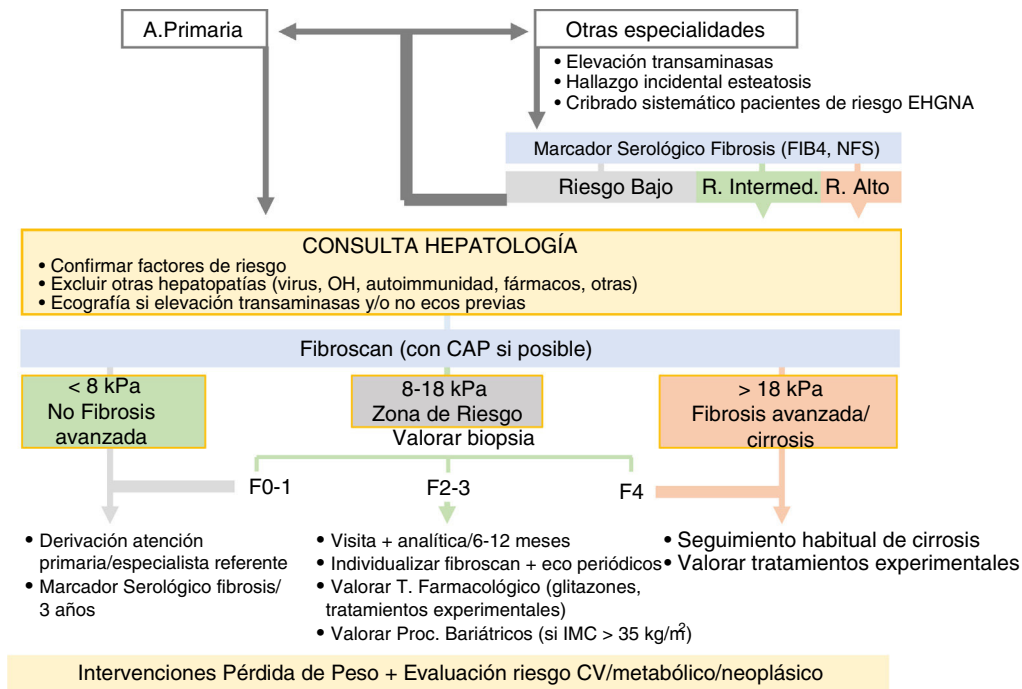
A.Primaria

Otras especialidades

• Elevación transaminasas
• Hallazgo incidental esteatosis
• Cribrado sistemático pacientes de riesgo EHGNA

Marcador Serológico Fibrosis (FIB4, NFS)

Riesgo Bajo

R. Intermed.

R. Alto

CONSULTA HEPATOLOGÍA
• Confirmar factores de riesgo
• Excluir otras hepatopatías (virus, OH, autoimmunidad, fármacos, otras)
• Ecografía si elevación transaminasas y/o no ecos previas

Fibroscan (con CAP si posible)

< 8 kPa
No Fibrosis avanzada

8-18 kPa
Zona de Riesgo

Valorar biopsia

> 18 kPa
Fibrosis avanzada/ cirrosis

F0-1

F2-3

F4

• Derivación atención primaria/especialista referente
• Marcador Serológico fibrosis/ 3 años

• Visita + analítica/6-12 meses
• Individualizar fibroscan + eco periódicos
• Valorar T. Farmacológico (glitazones, tratamientos experimentales)
• Valorar Proc. Bariátricos (si IMC > 35 kg/m$^2$)

• Seguimiento habitual de cirrosis
• Valorar tratamientos experimentales

Intervenciones Pérdida de Peso + Evaluación riesgo CV/metabólico/neoplásico